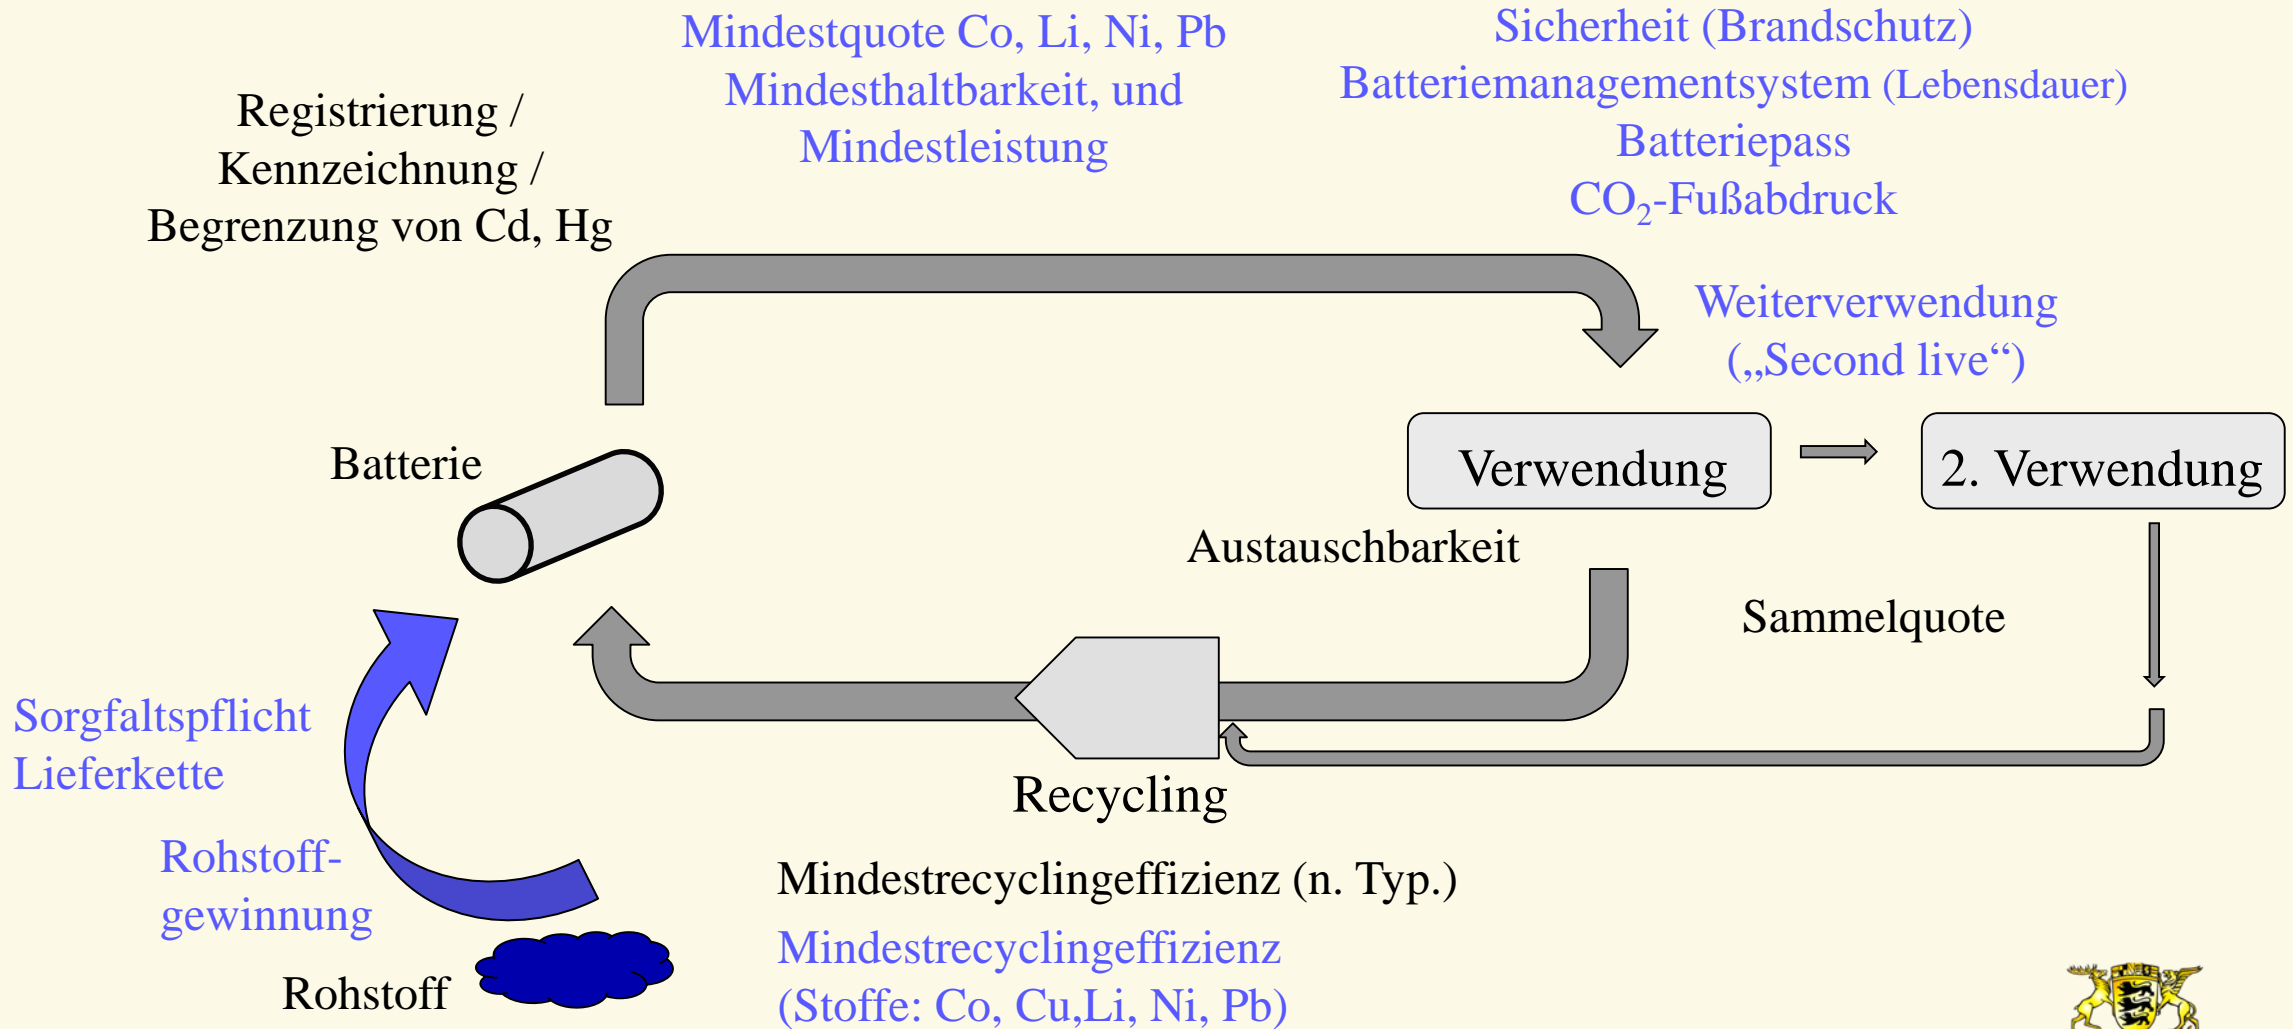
Mindestquote Co, Li, Ni, Pb
Mindesthaltbarkeit, und
Mindestleistung

Sicherheit (Brandschutz)
Batteriemanagementsystem (Lebensdauer)
Batteriepass
$CO_2$-Fußabdruck

Registrierung /
Kennzeichnung /
Begrenzung von Cd, Hg

Weiterverwendung
(„Second live“)

Batterie

Verwendung

2. Verwendung

Austauschbarkeit

Sammelquote

Sorgfaltspflicht
Lieferkette

Recycling

Rohstoff-
gewinnung

Mindestrecyclingeffizienz (n. Typ.)

Mindestrecyclingeffizienz
(Stoffe: Co, Cu,Li, Ni, Pb)

Rohstoff